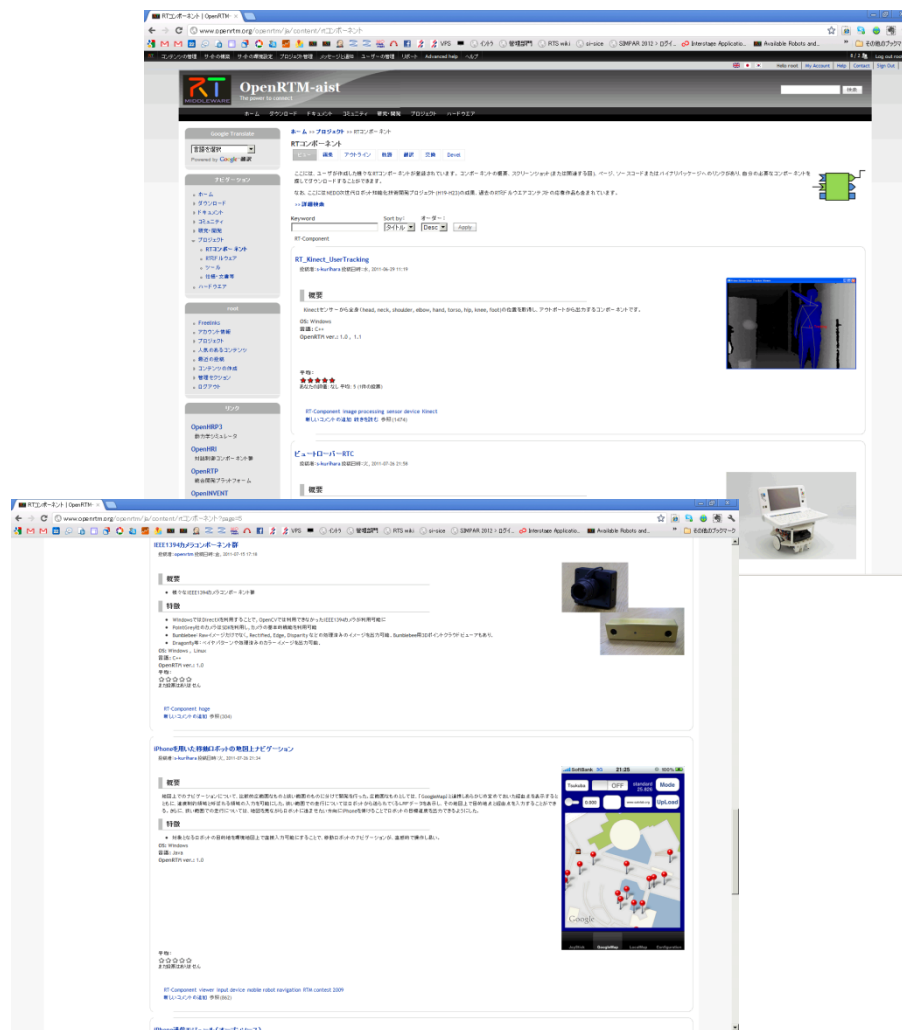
RTコンポーネント | OpenRTM ×

www.openrtm.org/openrtm/ja/content/rtコンポーネント

VPS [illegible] RTS wiki si-sice SIMPAR 2012 Interstage Applicatio... Available Robots and... その他のブックマーク

コンテンツの管理 サイトの構築 サイトの環境設定 プロジェクト管理 メッセージ通知 ユーザーの管理 レポート Advanced help ヘルプ Log out

Hello noeri My Account Help Contact Sign Out

OpenRTM-aist

The power to connect

RT MIDDLEWARE

検索

ホーム ダウンロード ドキュメント コミュニティ 研究・開発 プロジェクト ハードウエア

Google Translate

言語を選択

Powered by Google 翻訳

ナビゲーション

ホーム
ダウンロード
ドキュメント
コミュニティ
研究・開発
プロジェクト
RTコンポーネント
RTミドルウエア
ツール
仕様・文書

ハードウエア

noeri

Feedlinks
アカウント情報
プロジェクト
人気のあるコンテンツ
最近の投稿
コンテンツの作成
管理セクション
ログアウト

リンク

OpenHRP3
動力学シミュレータ

OpenHRI
対話制御コンポーネント群

OpenRTP
統合開発プラットフォーム

OpenINVENT

ホーム >> プロジェクト >> RTコンポーネント

RTコンポーネント

ビュー 編集 アウトライン 映像 翻訳 言語 Devel

ここには、ユーザが作成した様々なRTコンポーネントが登録されています。コンポーネントの概要、スクリーンショット(または関連する図)、ページ、ソースコードまたはバイナリパッケージへのリンクがあり、自分のお望みなコンポーネントを探してダウンロードすることができます。

なお、ここにはNEDO次世代ロボット知能化技術開発プロジェクト(H19-H23)の成果、過去のRTミドルウエアコンテストの応募作品も含まれています。

>> 詳細検索

Keyword

Sort by: タイトル

オーダー: Desc

Apply

RT-Component

RT_Kinect_UserTracking

投稿者: s-kurihara 投稿日時: 水, 2011-06-29 11:19

概要

Kinectセンサーから全身(head, neck, shoulder, elbow, hand, torso, hip, knee, foot)の位置を取得し、アウトポートから出力するコンポーネントです。

OS: Windows
言語: C++
OpenRTM ver.: 1.0、1.1

平均:
あなたの評価: なし 平均: 5 (1件の投票)

RT-Component image processing sensor device Kinect
新しいコメントの追加 続きを読む 参照(1474)

ビュートローバーRTC

投稿者: s-kurihara 投稿日時: 火, 2011-07-26 21:58

概要

RTコンポーネント | OpenRTM ×

www.openrtm.org/openrtm/ja/content/rtコンポーネント?page=5

IEEE1394カメラコンポーネント群

投稿者: openrtm 投稿日時: 金, 2011-07-15 17:18

概要

様々なIEEE1394カメラコンポーネント群

特徴

WindowsではDirectXを利用することで、OpenCVでは利用できなかったIEEE1394カメラが利用可能に
PointGrey社のカメラ全般を利用し、カメラの基本制御機能を利用可能
Bumblebee: Raw イメージだけでなく、Rectified, Edge, Disparityなどの処理済みのイメージを出力可能。Bumblebee用3Dポイントクラウドビューアもあり。
Dragonfly用: ベイヤパターンや処理済みのカラーイメージを出力可能。

OS: Windows、Linux
言語: C++
OpenRTM ver.: 1.0
平均:
まだ投票はありません

RT-Component huge
新しいコメントの追加 参照(334)

iPhoneを用いた移動ロボットの地図上ナビゲーション

投稿者: s-kurihara 投稿日時: 火, 2011-07-26 21:34

概要

iPhone上でのアプリケーションについて、目標地点を画面上の地図から直接指定できる機能を実装しました。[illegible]

特徴

対象となるロボットの目的地を環境地図上で直接入力可能にすることで、移動ロボットのナビゲーションが、直感的で操作し易い。

OS: Windows
言語: Java
OpenRTM ver.: 1.0

SoftBank 21:25 100%
Tsukuba OFF standard 25.926 Mode UpLoad
Google
GoogleMap

平均:
まだ投票はありません

RT-Component viewer input device mobile robot navigation RTM contest 2009
新しいコメントの追加 参照(862)